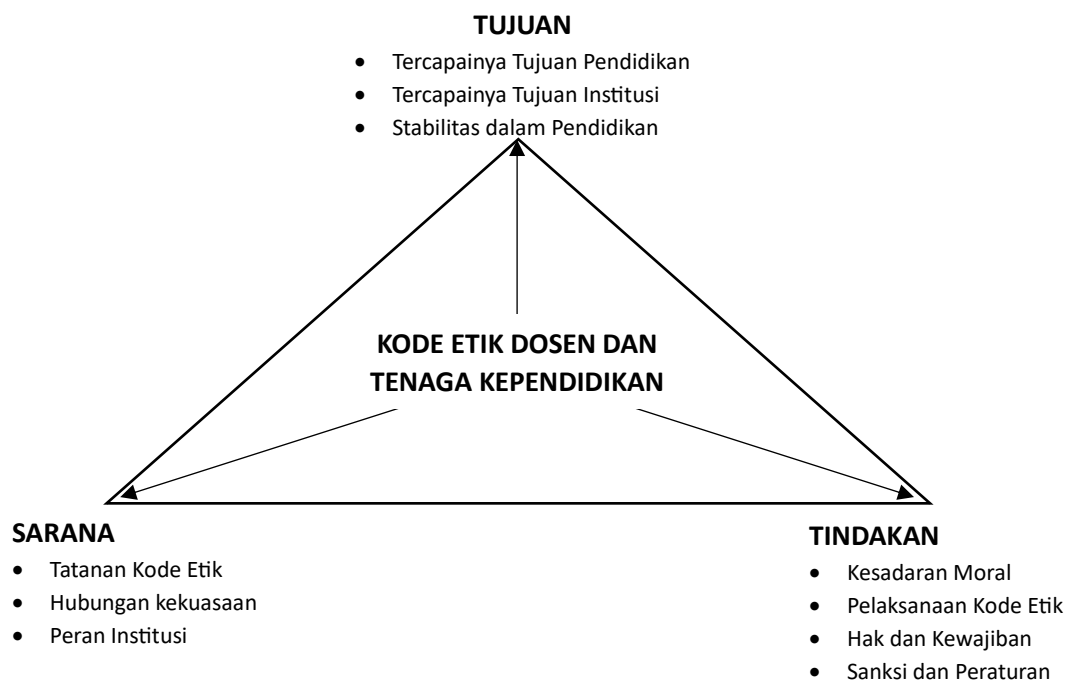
TUJUAN

- Tercapainya Tujuan Pendidikan
- Tercapainya Tujuan Institusi
- Stabilitas dalam Pendidikan

KODE ETIK DOSEN DAN TENAGA KEPENDIDIKAN

SARANA

- Tatanan Kode Etik
- Hubungan kekuasaan
- Peran Institusi

TINDAKAN

- Kesadaran Moral
- Pelaksanaan Kode Etik
- Hak dan Kewajiban
- Sanksi dan Peraturan